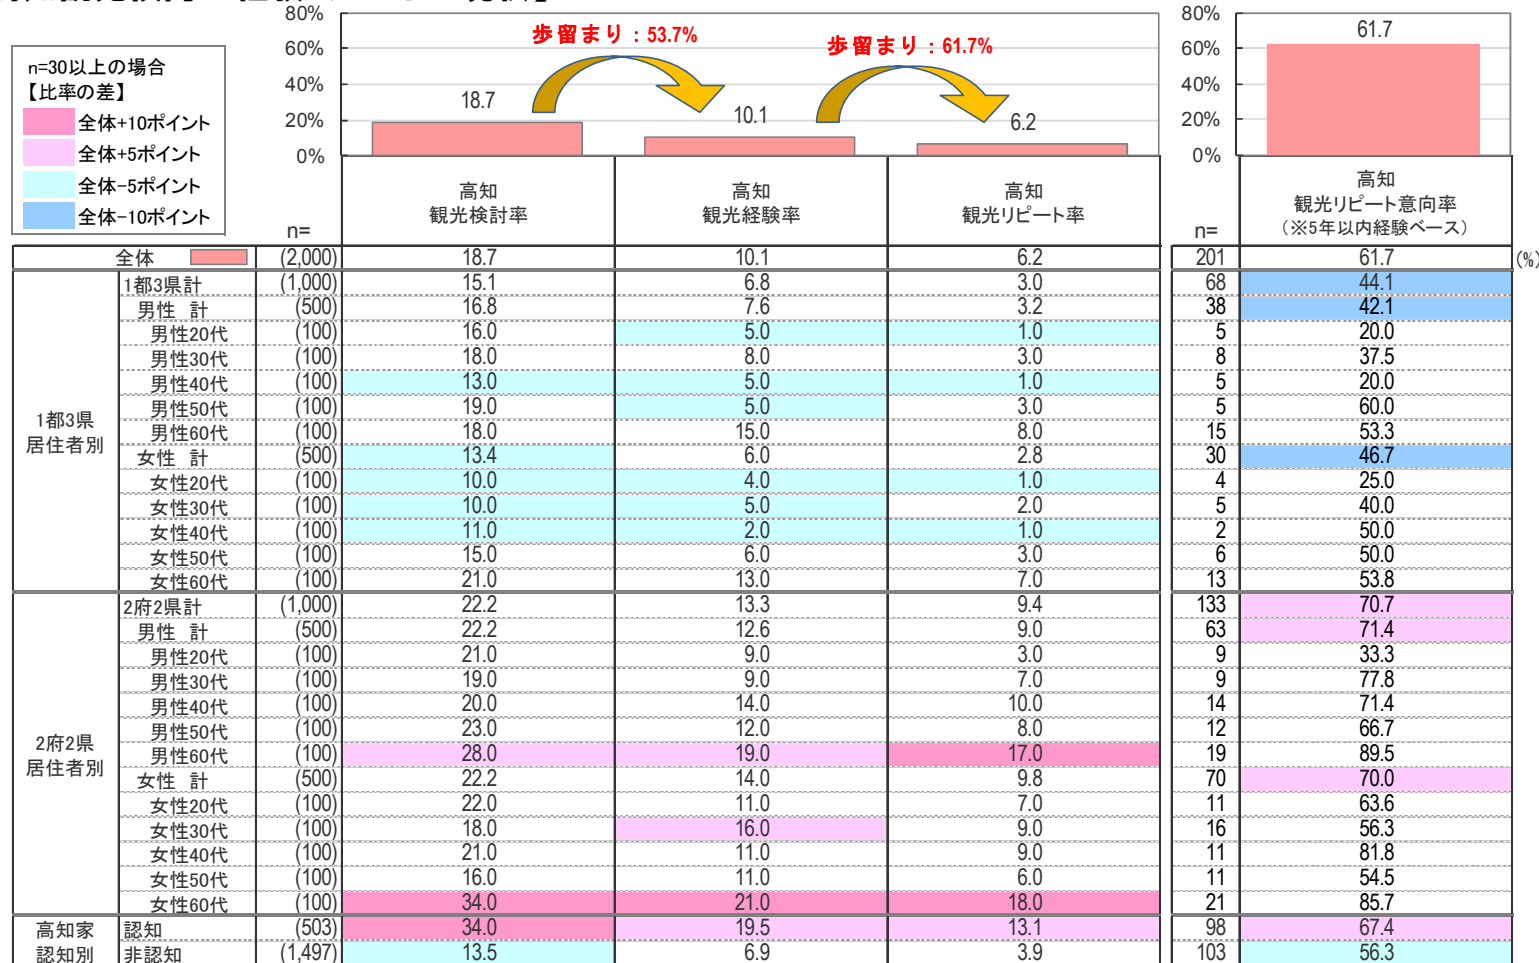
n=30以上の場合
【比率の差】
全体+10ポイント
全体+5ポイント
全体−5ポイント
全体−10ポイント

80%
60%
40%
20%
0%

歩留まり：53.7%
歩留まり：61.7%

18.7
10.1
6.2

80%
60%
40%
20%
0%

61.7

| | | n= | 高知 観光検討率 | 高知 観光経験率 | 高知 観光リピート率 | n= | 高知 観光リピート意向率 （※5年以内経験ベース） |
|---|---|---|---|---|---|---|---|
| 全体 | | (2,000) | 18.7 | 10.1 | 6.2 | 201 | 61.7 |
| 1都3県 居住者別 | 1都3県計 | (1,000) | 15.1 | 6.8 | 3.0 | 68 | 44.1 |
| | 男性 計 | (500) | 16.8 | 7.6 | 3.2 | 38 | 42.1 |
| | 男性20代 | (100) | 16.0 | 5.0 | 1.0 | 5 | 20.0 |
| | 男性30代 | (100) | 18.0 | 8.0 | 3.0 | 8 | 37.5 |
| | 男性40代 | (100) | 13.0 | 5.0 | 1.0 | 5 | 20.0 |
| | 男性50代 | (100) | 19.0 | 5.0 | 3.0 | 5 | 60.0 |
| | 男性60代 | (100) | 18.0 | 15.0 | 8.0 | 15 | 53.3 |
| | 女性 計 | (500) | 13.4 | 6.0 | 2.8 | 30 | 46.7 |
| | 女性20代 | (100) | 10.0 | 4.0 | 1.0 | 4 | 25.0 |
| | 女性30代 | (100) | 10.0 | 5.0 | 2.0 | 5 | 40.0 |
| | 女性40代 | (100) | 11.0 | 2.0 | 1.0 | 2 | 50.0 |
| | 女性50代 | (100) | 15.0 | 6.0 | 3.0 | 6 | 50.0 |
| | 女性60代 | (100) | 21.0 | 13.0 | 7.0 | 13 | 53.8 |
| 2府2県 居住者別 | 2府2県計 | (1,000) | 22.2 | 13.3 | 9.4 | 133 | 70.7 |
| | 男性 計 | (500) | 22.2 | 12.6 | 9.0 | 63 | 71.4 |
| | 男性20代 | (100) | 21.0 | 9.0 | 3.0 | 9 | 33.3 |
| | 男性30代 | (100) | 19.0 | 9.0 | 7.0 | 9 | 77.8 |
| | 男性40代 | (100) | 20.0 | 14.0 | 10.0 | 14 | 71.4 |
| | 男性50代 | (100) | 23.0 | 12.0 | 8.0 | 12 | 66.7 |
| | 男性60代 | (100) | 28.0 | 19.0 | 17.0 | 19 | 89.5 |
| | 女性 計 | (500) | 22.2 | 14.0 | 9.8 | 70 | 70.0 |
| | 女性20代 | (100) | 22.0 | 11.0 | 7.0 | 11 | 63.6 |
| | 女性30代 | (100) | 18.0 | 16.0 | 9.0 | 16 | 56.3 |
| | 女性40代 | (100) | 21.0 | 11.0 | 9.0 | 11 | 81.8 |
| | 女性50代 | (100) | 16.0 | 11.0 | 6.0 | 11 | 54.5 |
| | 女性60代 | (100) | 34.0 | 21.0 | 18.0 | 21 | 85.7 |
| 高知家 認知別 | 認知 | (503) | 34.0 | 19.5 | 13.1 | 98 | 67.4 |
| | 非認知 | (1,497) | 13.5 | 6.9 | 3.9 | 103 | 56.3 |

(%)